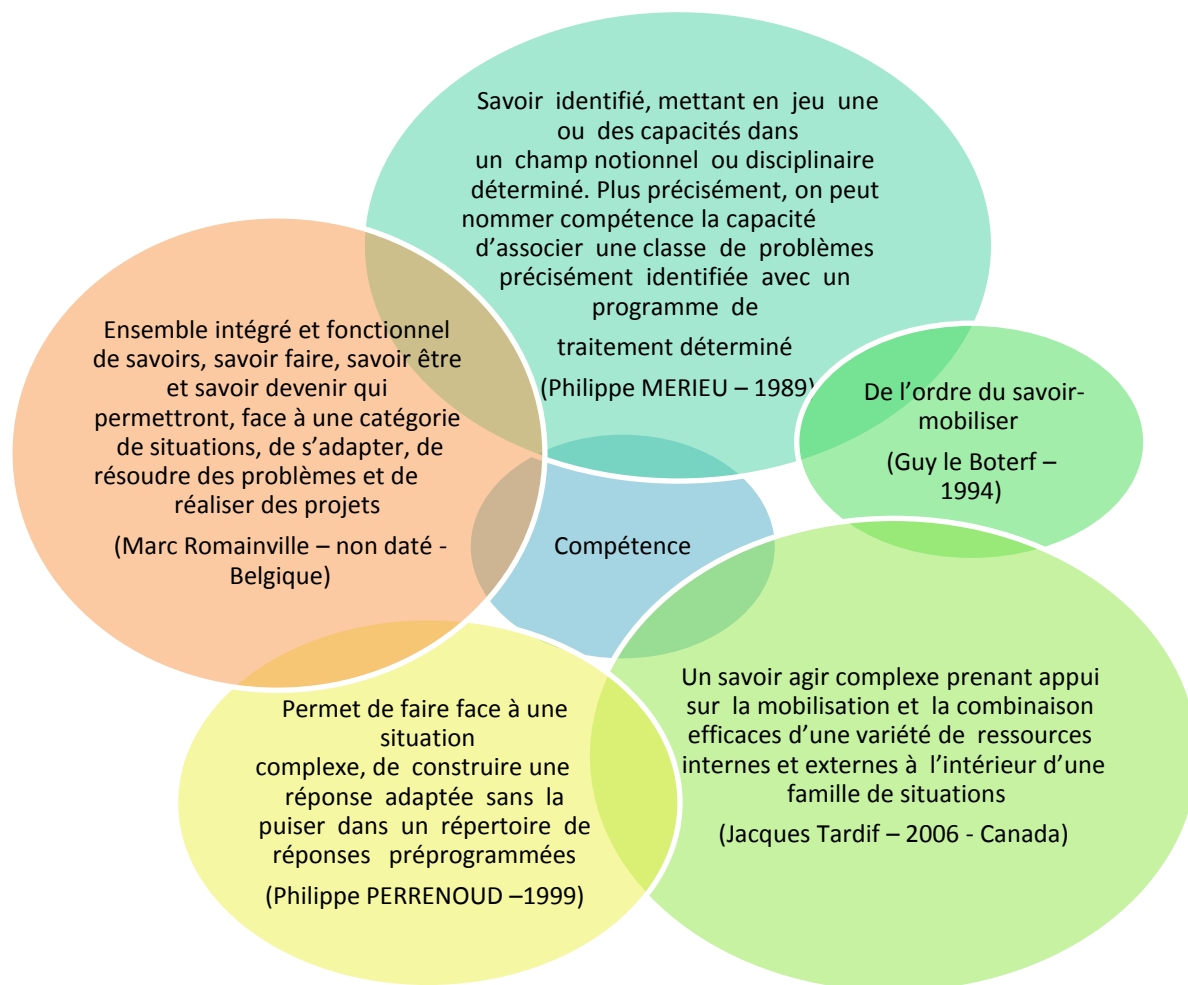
Savoir identifié, mettant en jeu une ou des capacités dans un champ notionnel ou disciplinaire déterminé. Plus précisément, on peut nommer compétence la capacité d'associer une classe de problèmes précisément identifiée avec un programme de

traitement déterminé

(Philippe MERIEU – 1989)

Ensemble intégré et fonctionnel de savoirs, savoir faire, savoir être et savoir devenir qui permettront, face à une catégorie de situations, de s'adapter, de résoudre des problèmes et de réaliser des projets

(Marc Romainville – non daté - Belgique)

De l'ordre du savoir-mobiliser

(Guy le Boterf – 1994)

Compétence

Un savoir agir complexe prenant appui sur la mobilisation et la combinaison efficaces d'une variété de ressources internes et externes à l'intérieur d'une famille de situations

(Jacques Tardif – 2006 - Canada)

Permet de faire face à une situation complexe, de construire une réponse adaptée sans la puiser dans un répertoire de réponses préprogrammées

(Philippe PERRENOUD –1999)